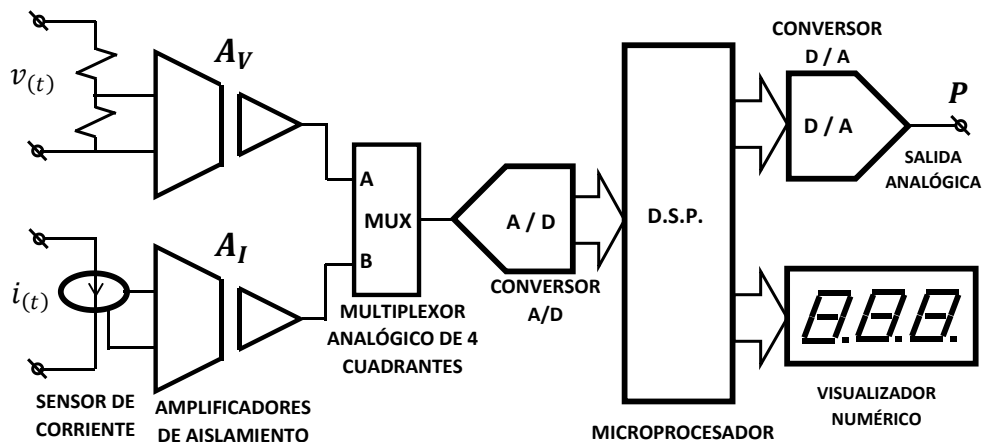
$v_{(t)}$

$A_V$

$i_{(t)}$

$A_I$

A

MUX

B

MULTIPLEXOR ANALÓGICO DE 4 CUADRANTES

A / D

CONVERSOR A/D

D.S.P.

MICROPROCESADOR

CONVERSOR D / A

D / A

$P$

SALIDA ANALÓGICA

8.8.8.

VISUALIZADOR NUMÉRICO

SENSOR DE CORRIENTE

AMPLIFICADORES DE AISLAMIENTO